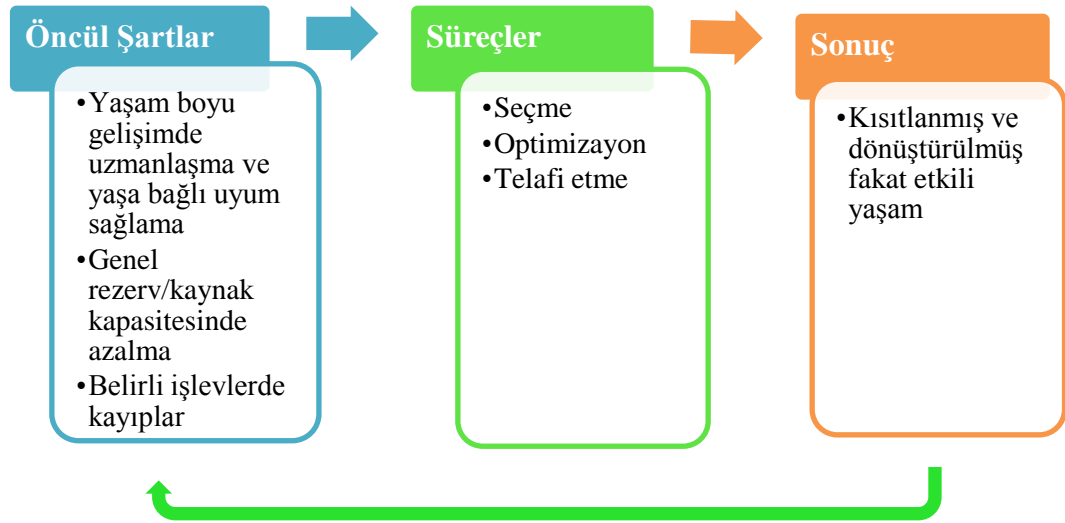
Öncül Şartlar

•Yaşam boyu gelişimde uzmanlaşma ve yaşa bağlı uyum sağlama
•Genel rezerv/kaynak kapasitesinde azalma
•Belirli işlevlerde kayıplar

Süreçler

•Seçme
•Optimizayon
•Telafi etme

Sonuç

•Kısıtlanmış ve dönüştürülmüş fakat etkili yaşam